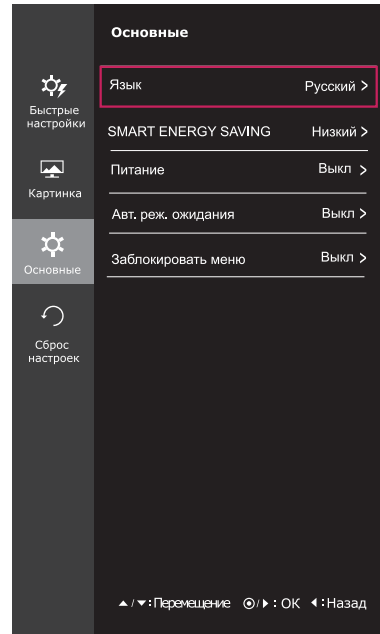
Основные

Быстрые настройки

Картинка

Основные

Сброс настроек

Язык Русский >

SMART ENERGY SAVING Низкий >

Питание Выкл >

Авт. реж. ожидания Выкл >

Заблокировать меню Выкл >

▲/▼: Перемещение ⦿/▶: OK ◀: Назад